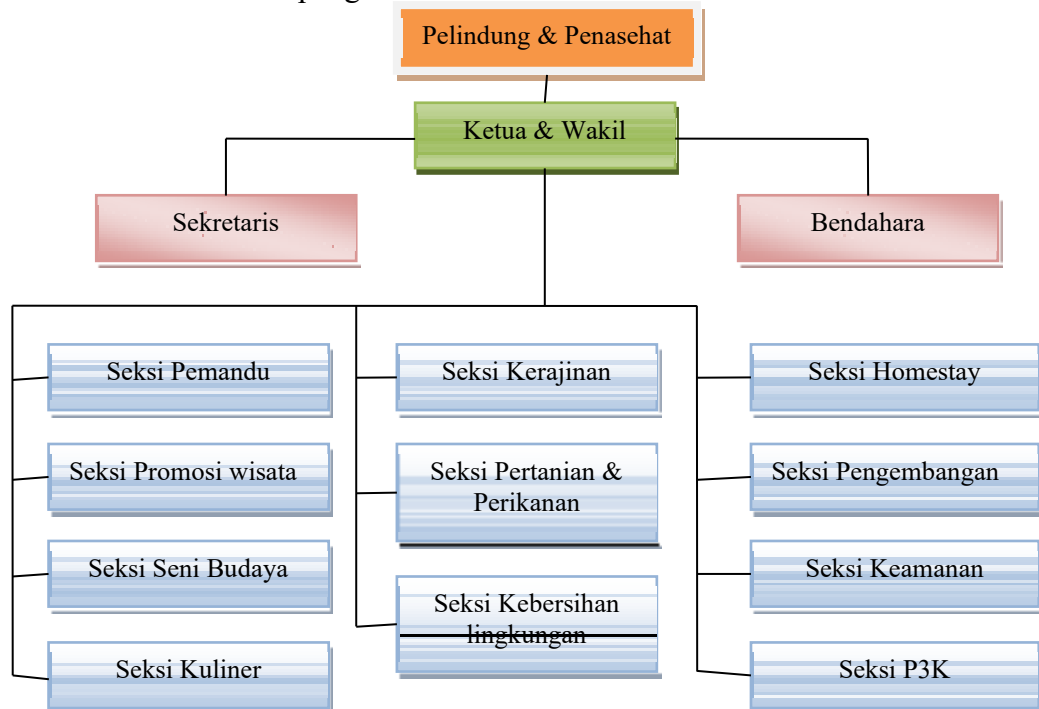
Pelindung & Penasehat

Ketua & Wakil

Sekretaris

Bendahara

Seksi Pemandu

Seksi Promosi wisata

Seksi Seni Budaya

Seksi Kuliner

Seksi Kerajinan

Seksi Pertanian & Perikanan

Seksi Kebersihan lingkungan

Seksi Homestay

Seksi Pengembangan

Seksi Keamanan

Seksi P3K